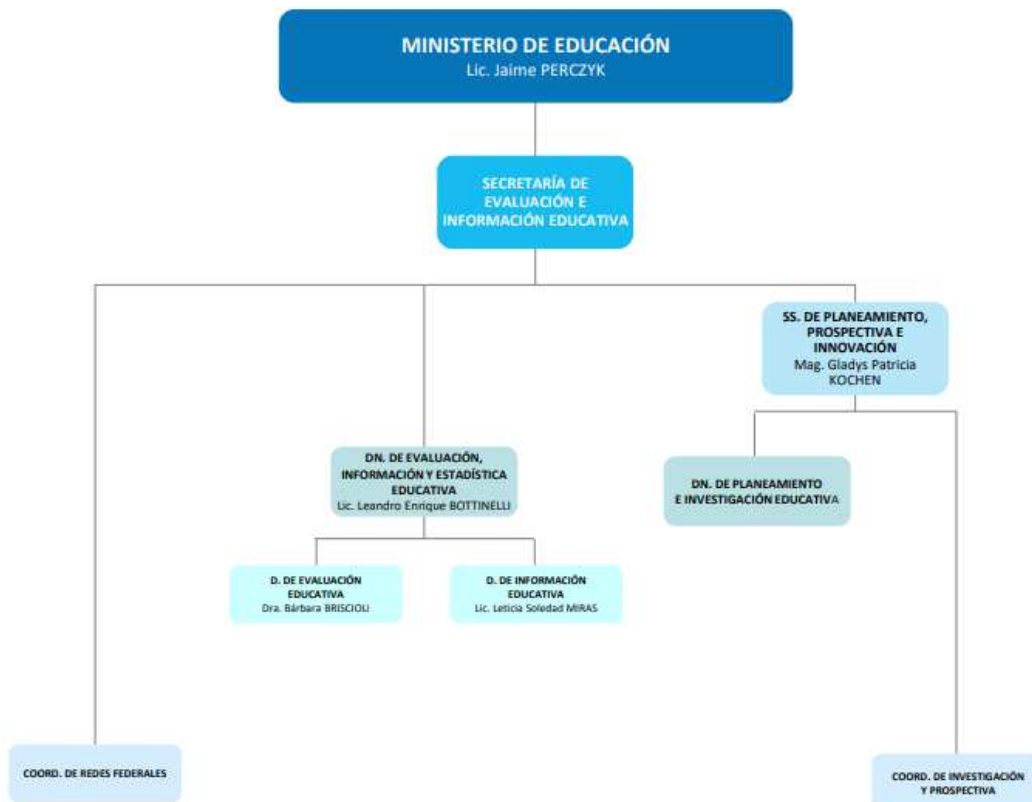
MINISTERIO DE EDUCACIÓN
Lic. Jaime PERCZYK

SECRETARÍA DE EVALUACIÓN E INFORMACIÓN EDUCATIVA

SS. DE PLANEAMIENTO, PROSPECTIVA E INNOVACIÓN
Mag. Gladys Patricia KOCHEN

DN. DE EVALUACIÓN, INFORMACIÓN Y ESTADÍSTICA EDUCATIVA
Lic. Leandro Enrique BOTTINELLI

DN. DE PLANEAMIENTO E INVESTIGACIÓN EDUCATIVA

D. DE EVALUACIÓN EDUCATIVA
Dra. Bárbara BRISCIOLI

D. DE INFORMACIÓN EDUCATIVA
Lic. Leticia Soledad MIRAS

COORD. DE REDES FEDERALES

COORD. DE INVESTIGACIÓN Y PROSPECTIVA